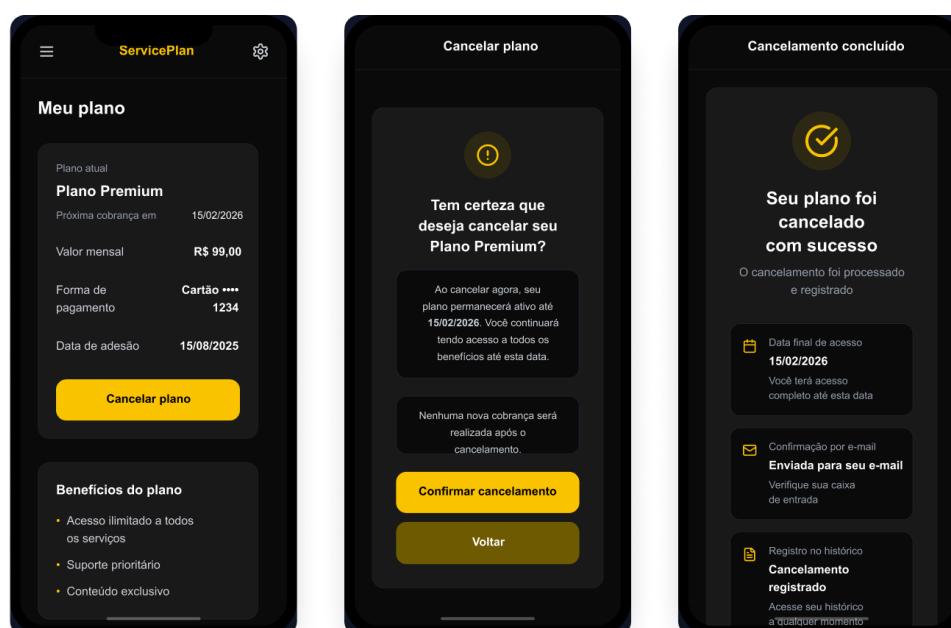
ServicePlan

Meu plano

Plano atual
Plano Premium
Próxima cobrança em 15/02/2026

Valor mensal R$ 99,00

Forma de pagamento Cartão •••• 1234

Data de adesão 15/08/2025

Cancelar plano

Benefícios do plano

• Acesso ilimitado a todos os serviços
• Suporte prioritário
• Conteúdo exclusivo

Cancelar plano

Tem certeza que deseja cancelar seu Plano Premium?

Ao cancelar agora, seu plano permanecerá ativo até **15/02/2026**. Você continuará tendo acesso a todos os benefícios até esta data.

Nenhuma nova cobrança será realizada após o cancelamento.

Confirmar cancelamento

Voltar

Cancelamento concluído

Seu plano foi cancelado com sucesso

O cancelamento foi processado e registrado

Data final de acesso
15/02/2026
Você terá acesso completo até esta data

Confirmação por e-mail
Enviada para seu e-mail
Verifique sua caixa de entrada

Registro no histórico
Cancelamento registrado
Acesse seu histórico a qualquer momento